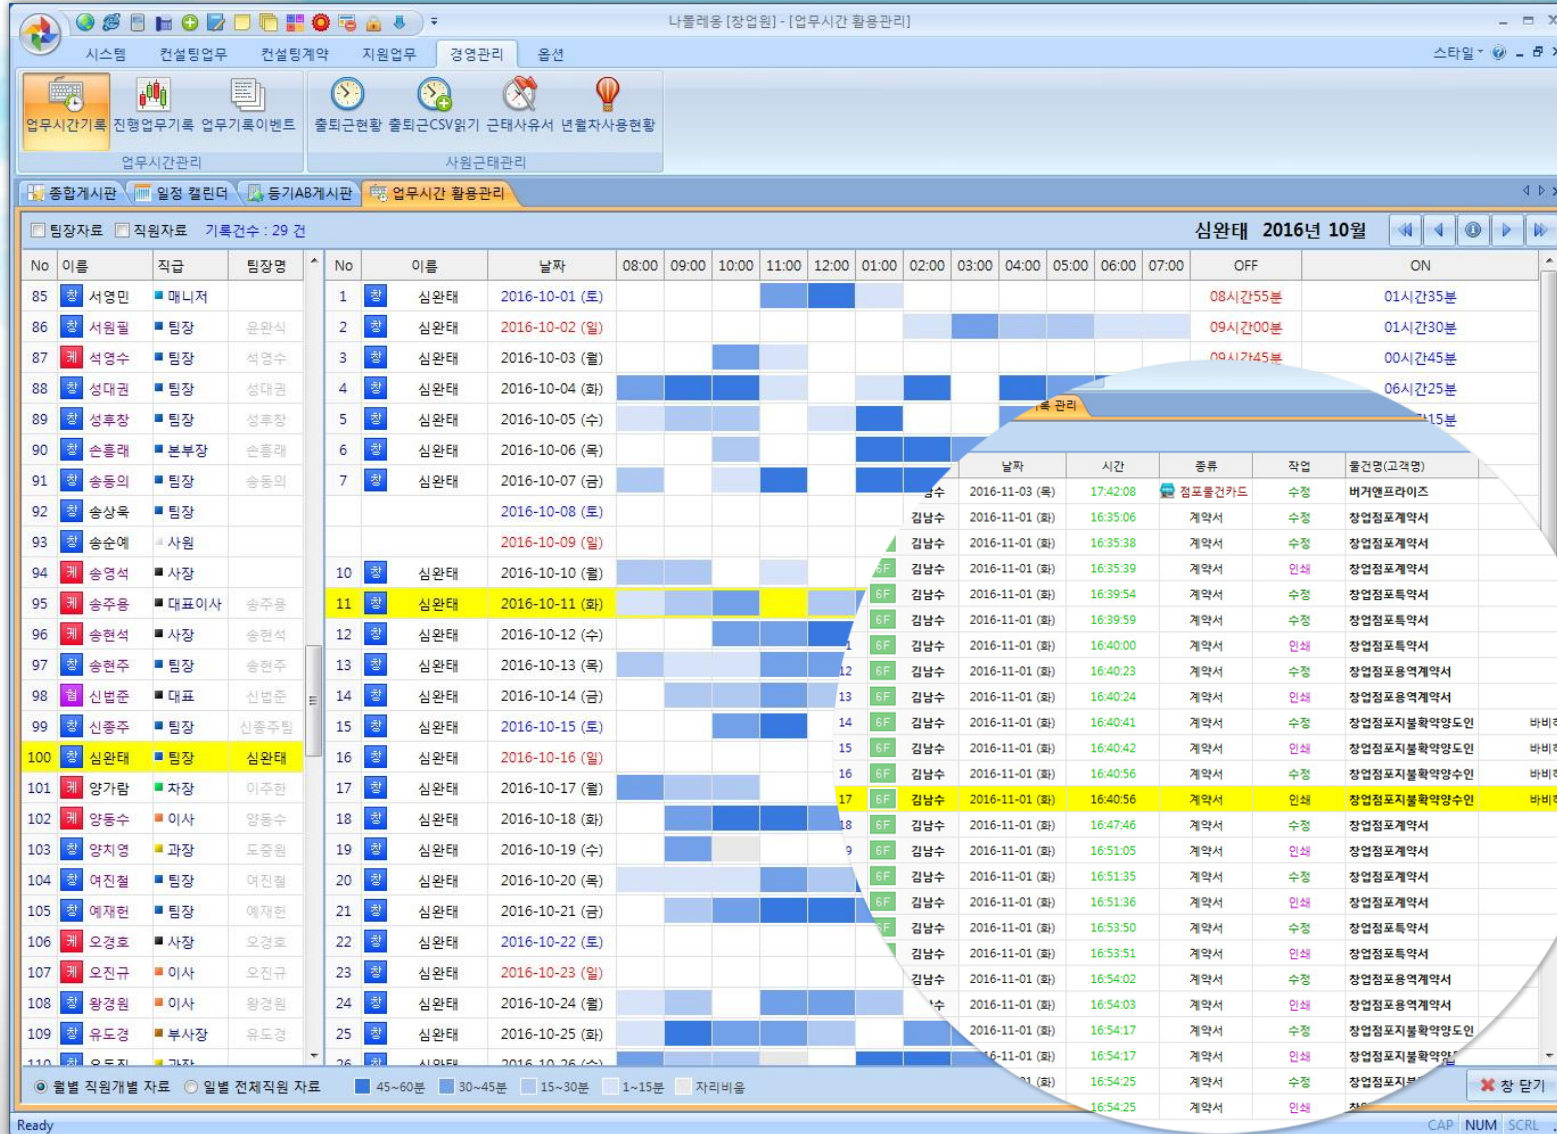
나몰레옹 [창업원] - [업무시간 활용관리]

시스템 컨설팅업무 컨설팅계약 지원업무 경영관리 옵션

스타일

업무시간기록 진행업무기록 업무기록이벤트
업무시간관리

출퇴근현황 출퇴근CSV읽기 근태사유서 년월차사용현황
사원근태관리

종합게시판 일정 캘린더 등기AB게시판 업무시간 활용관리

팀장자료 직원자료 기록건수 : 29 건

심완태 2016년 10월

| No | 이름 | 직급 | 팀장명 |
|---|---|---|---|
| 85 | 창 서영민 | 매니저 | |
| 86 | 창 서원필 | 팀장 | 윤완식 |
| 87 | 케 석영수 | 팀장 | 석영수 |
| 88 | 창 성대권 | 팀장 | 성대권 |
| 89 | 창 성후창 | 팀장 | 성후창 |
| 90 | 창 손홍래 | 본부장 | 손홍래 |
| 91 | 창 송동의 | 팀장 | 송동의 |
| 92 | 창 송상욱 | 팀장 | |
| 93 | 창 송순예 | 사원 | |
| 94 | 케 송영석 | 사장 | |
| 95 | 케 송주용 | 대표이사 | 송주용 |
| 96 | 케 송현석 | 사장 | 송현석 |
| 97 | 창 송현주 | 팀장 | 송현주 |
| 98 | 협 신범준 | 대표 | 신범준 |
| 99 | 창 신종주 | 팀장 | 신종주팀 |
| 100 | 창 심완태 | 팀장 | 심완태 |
| 101 | 케 양가람 | 차장 | 이주한 |
| 102 | 케 양동수 | 이사 | 양동수 |
| 103 | 창 양치영 | 과장 | 도중원 |
| 104 | 창 여진철 | 팀장 | 여진철 |
| 105 | 창 예재헌 | 팀장 | 예재헌 |
| 106 | 케 오경호 | 사장 | 오경호 |
| 107 | 케 오진규 | 이사 | 오진규 |
| 108 | 창 왕경원 | 이사 | 왕경원 |
| 109 | 창 유도경 | 부사장 | 유도경 |

| No | 이름 | 날짜 | 08:00 | 09:00 | 10:00 | 11:00 | 12:00 | 01:00 | 02:00 | 03:00 | 04:00 | 05:00 | 06:00 | 07:00 | OFF | ON |
|---|---|---|---|---|---|---|---|---|---|---|---|---|---|---|---|---|
| 1 | 창 심완태 | 2016-10-01 (토) | | | | | | | | | | | | | 08시간55분 | 01시간35분 |
| 2 | 창 심완태 | 2016-10-02 (일) | | | | | | | | | | | | | 09시간00분 | 01시간30분 |
| 3 | 창 심완태 | 2016-10-03 (월) | | | | | | | | | | | | | 09시간45분 | 00시간45분 |
| 4 | 창 심완태 | 2016-10-04 (화) | | | | | | | | | | | | | | 06시간25분 |
| 5 | 창 심완태 | 2016-10-05 (수) | | | | | | | | | | | | | | 15분 |
| 6 | 창 심완태 | 2016-10-06 (목) | | | | | | | | | | | | | | |
| 7 | 창 심완태 | 2016-10-07 (금) | | | | | | | | | | | | | | |
| | | 2016-10-08 (토) | | | | | | | | | | | | | | |
| | | 2016-10-09 (일) | | | | | | | | | | | | | | |
| 10 | 창 심완태 | 2016-10-10 (월) | | | | | | | | | | | | | | |
| 11 | 창 심완태 | 2016-10-11 (화) | | | | | | | | | | | | | | |
| 12 | 창 심완태 | 2016-10-12 (수) | | | | | | | | | | | | | | |
| 13 | 창 심완태 | 2016-10-13 (목) | | | | | | | | | | | | | | |
| 14 | 창 심완태 | 2016-10-14 (금) | | | | | | | | | | | | | | |
| 15 | 창 심완태 | 2016-10-15 (토) | | | | | | | | | | | | | | |
| 16 | 창 심완태 | 2016-10-16 (일) | | | | | | | | | | | | | | |
| 17 | 창 심완태 | 2016-10-17 (월) | | | | | | | | | | | | | | |
| 18 | 창 심완태 | 2016-10-18 (화) | | | | | | | | | | | | | | |
| 19 | 창 심완태 | 2016-10-19 (수) | | | | | | | | | | | | | | |
| 20 | 창 심완태 | 2016-10-20 (목) | | | | | | | | | | | | | | |
| 21 | 창 심완태 | 2016-10-21 (금) | | | | | | | | | | | | | | |
| 22 | 창 심완태 | 2016-10-22 (토) | | | | | | | | | | | | | | |
| 23 | 창 심완태 | 2016-10-23 (일) | | | | | | | | | | | | | | |
| 24 | 창 심완태 | 2016-10-24 (월) | | | | | | | | | | | | | | |
| 25 | 창 심완태 | 2016-10-25 (화) | | | | | | | | | | | | | | |

기록 관리

| | 날짜 | 시간 | 종류 | 작업 | 물건명(고객명) |
|---|---|---|---|---|---|
| 김남수 | 2016-11-03 (목) | 17:42:08 | 점포물건카드 | 수정 | 버거앤프라이즈 |
| 김남수 | 2016-11-01 (화) | 16:35:06 | 계약서 | 수정 | 창업점포계약서 |
| 김남수 | 2016-11-01 (화) | 16:35:38 | 계약서 | 수정 | 창업점포계약서 |
| 김남수 | 2016-11-01 (화) | 16:35:39 | 계약서 | 인쇄 | 창업점포계약서 |
| 김남수 | 2016-11-01 (화) | 16:39:54 | 계약서 | 수정 | 창업점포특약서 |
| 김남수 | 2016-11-01 (화) | 16:39:59 | 계약서 | 수정 | 창업점포특약서 |
| 김남수 | 2016-11-01 (화) | 16:40:00 | 계약서 | 인쇄 | 창업점포특약서 |
| 김남수 | 2016-11-01 (화) | 16:40:23 | 계약서 | 수정 | 창업점포용역계약서 |
| 김남수 | 2016-11-01 (화) | 16:40:24 | 계약서 | 인쇄 | 창업점포용역계약서 |
| 김남수 | 2016-11-01 (화) | 16:40:41 | 계약서 | 수정 | 창업점포지불확약양도인 |
| 김남수 | 2016-11-01 (화) | 16:40:42 | 계약서 | 인쇄 | 창업점포지불확약양도인 |
| 김남수 | 2016-11-01 (화) | 16:40:56 | 계약서 | 수정 | 창업점포지불확약양수인 |
| 김남수 | 2016-11-01 (화) | 16:40:56 | 계약서 | 인쇄 | 창업점포지불확약양수인 |
| 김남수 | 2016-11-01 (화) | 16:47:46 | 계약서 | 수정 | 창업점포계약서 |
| 김남수 | 2016-11-01 (화) | 16:51:05 | 계약서 | 인쇄 | 창업점포계약서 |
| 김남수 | 2016-11-01 (화) | 16:51:35 | 계약서 | 수정 | 창업점포계약서 |
| 김남수 | 2016-11-01 (화) | 16:51:36 | 계약서 | 인쇄 | 창업점포계약서 |
| 김남수 | 2016-11-01 (화) | 16:53:50 | 계약서 | 수정 | 창업점포특약서 |
| 김남수 | 2016-11-01 (화) | 16:53:51 | 계약서 | 인쇄 | 창업점포특약서 |
| 김남수 | 2016-11-01 (화) | 16:54:02 | 계약서 | 수정 | 창업점포용역계약서 |
| | 2016-11-01 (화) | 16:54:03 | 계약서 | 인쇄 | 창업점포용역계약서 |
| | 2016-11-01 (화) | 16:54:17 | 계약서 | 수정 | 창업점포지불확약양도인 |
| | 6-11-01 (화) | 16:54:17 | 계약서 | 인쇄 | 창업점포지불확약양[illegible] |
| | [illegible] (화) | 16:54:25 | 계약서 | 수정 | 창업점포지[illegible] |
| | | 16:54:25 | 계약서 | 인쇄 | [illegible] |

월별 직원개별 자료 일별 전체직원 자료 45~60분 30~45분 15~30분 1~15분 자리비움

창 닫기

Ready CAP NUM SCRL